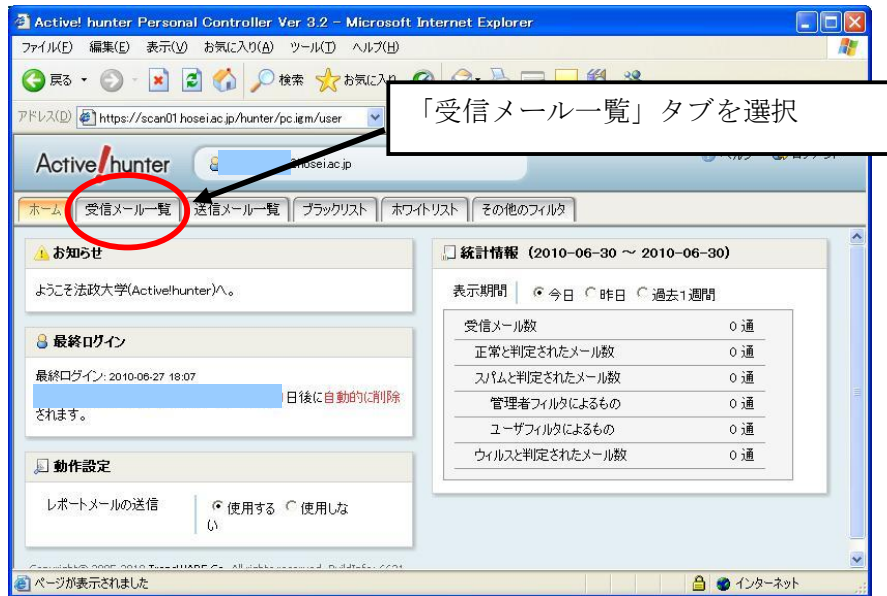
Active! hunter Personal Controller Ver 3.2 - Microsoft Internet Explorer

ファイル(F) 編集(E) 表示(V) お気に入り(A) ツール(T) ヘルプ(H)

戻る 検索 お気に入り

アドレス(D) https://scan01.hosei.ac.jp/hunter/pc.igm/user

「受信メール一覧」タブを選択

Active! hunter

@hosei.ac.jp

ホーム 受信メール一覧 送信メール一覧 ブラックリスト ホワイトリスト その他のフィルタ

お知らせ

ようこそ法政大学(Active!hunter)へ。

最終ログイン

最終ログイン: 2010-06-27 18:07

日後に自動的に削除されます。

動作設定

レポートメールの送信 ● 使用する ○ 使用しない

統計情報 (2010-06-30 ～ 2010-06-30)

表示期間 ● 今日 ○ 昨日 ○ 過去1週間

| 受信メール数 | 0 通 |
|---|---|
| 正常と判定されたメール数 | 0 通 |
| スパムと判定されたメール数 | 0 通 |
| 管理者フィルタによるもの | 0 通 |
| ユーザフィルタによるもの | 0 通 |
| ウィルスと判定されたメール数 | 0 通 |

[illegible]

ページが表示されました

インターネット